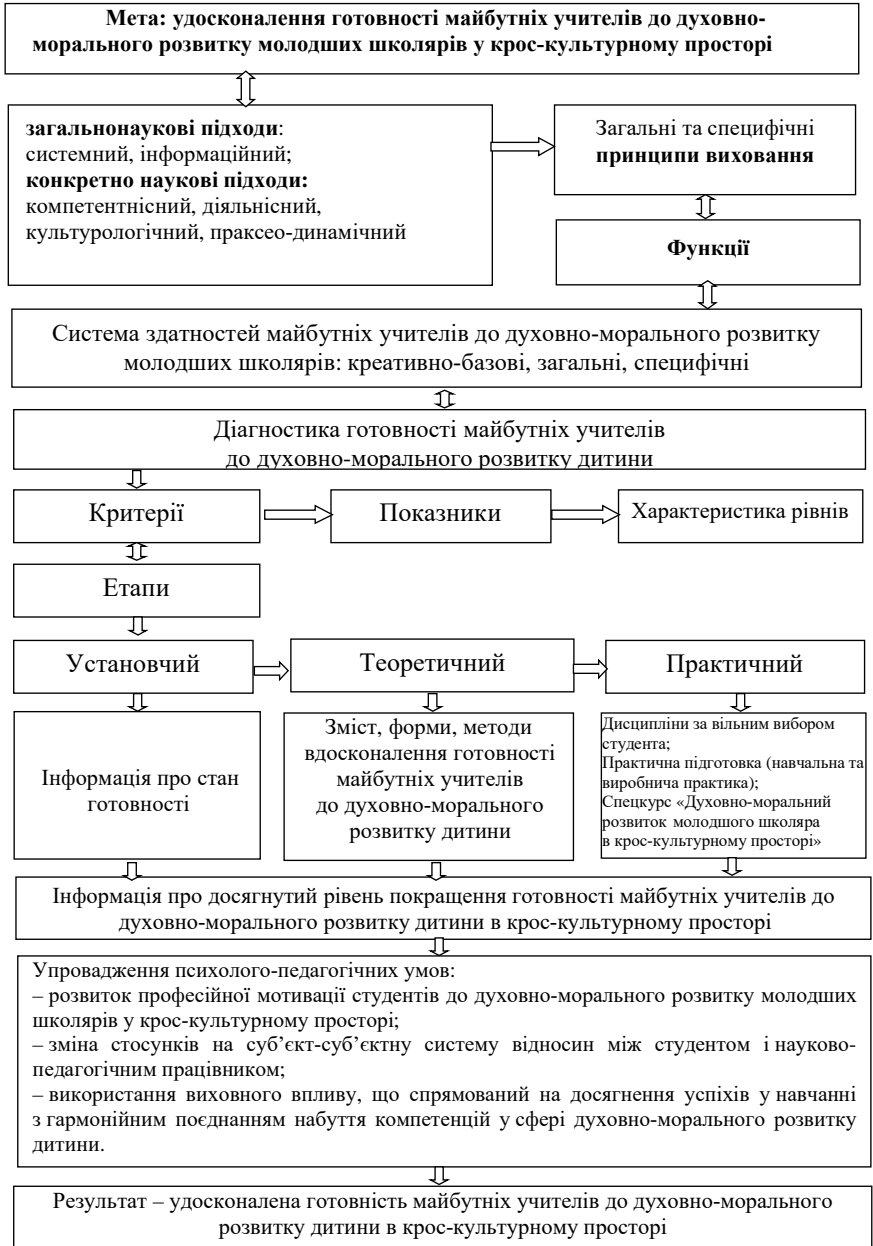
Мета: удосконалення готовності майбутніх учителів до духовно-морального розвитку молодших школярів у крос-культурному просторі

загальнонаукові підходи: системний, інформаційний; конкретно наукові підходи: компетентнісний, діяльнісний, культурологічний, праксео-динамічний

Загальні та специфічні принципи виховання

Функції

Система здатностей майбутніх учителів до духовно-морального розвитку молодших школярів: креативно-базові, загальні, специфічні

Діагностика готовності майбутніх учителів до духовно-морального розвитку дитини

Критерії

Показники

Характеристика рівнів

Етапи

Установчий

Теоретичний

Практичний

Інформація про стан готовності

Зміст, форми, методи вдосконалення готовності майбутніх учителів до духовно-морального розвитку дитини

Дисципліни за вільним вибором студента;
Практична підготовка (навчальна та виробнича практика);
Спецкурс «Духовно-моральний розвиток молодшого школяра в крос-культурному просторі»

Інформація про досягнутий рівень покращення готовності майбутніх учителів до духовно-морального розвитку дитини в крос-культурному просторі

Упровадження психолого-педагогічних умов:
– розвиток професійної мотивації студентів до духовно-морального розвитку молодших школярів у крос-культурному просторі;
– зміна стосунків на суб'єкт-суб'єктну систему відносин між студентом і науково-педагогічним працівником;
– використання виховного впливу, що спрямований на досягнення успіхів у навчанні з гармонійним поєднанням набуття компетенцій у сфері духовно-морального розвитку дитини.

Результат – удосконалена готовність майбутніх учителів до духовно-морального розвитку дитини в крос-культурному просторі